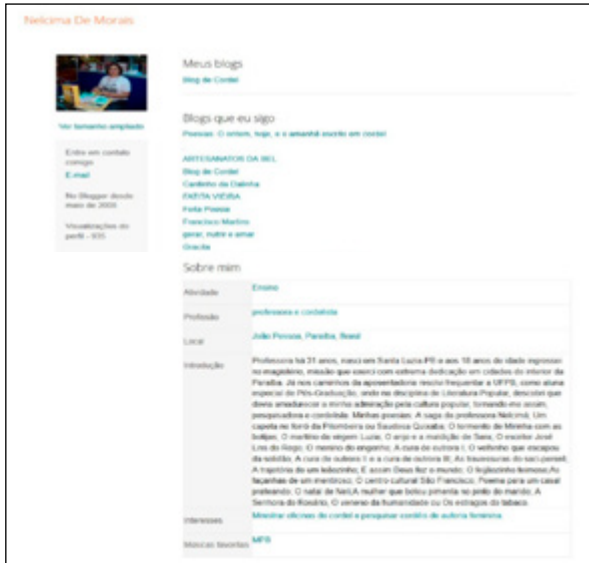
Nelcima De Morais

Ver tamanho ampliado

Entre em contato comigo
E-mail

No Blogger desde maio de 2009

Visualizações do perfil - 935

Meus blogs
Blog de Cordel

Blogs que eu sigo
Poesias: O ontem, hoje, e o amanhã escrito em cordel

ARTESANATOS DA BEL
Blog de Cordel
Caderno da Dalinha
FARTA VIEIRA
Feita Poesia
Francisco Martins
gerar, nutrir e amar
Gracita

Sobre mim

| | |
|---|---|
| Atividade | Ensino |
| Profissão | professora e cordelista |
| Local | João Pessoa, Paraíba, Brasil |
| Introdução | Professora há 31 anos, nasci em Santa Luzia-PB e aos 18 anos de idade ingressei no magistério, missão que exerci com extrema dedicação em cidades do interior da Paraíba. Já nos caminhos da aposentadoria resolvi frequentar a UFPB, como aluna especial de Pós-Graduação, onde na disciplina de Literatura Popular, descobri que desde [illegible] a minha admiração pela cultura popular, tornando-me assim, pesquisadora e cordelista. Minhas poesias: A saga da professora Nelcimá, Um capeta no forró da Pitombeira ou Saudosa Quixaba, O tormento de Minima com as botijas, O martírio da virgem Luzia, O anjo e a maldição de Sara, O escritor José Lins do Rego, O menino do engenho, A cura de outrora I, O velhinho que escapou da solidão, A cura de outrora II e a cura de outrora III, As travessuras do saci-pererê, A trajetória de um lobisomem, E assim Deus fez o mundo, O feiticeiro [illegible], As façanhas de um menino, O centro cultural São Francisco, Poema para um casal prateando, O natal de NeliA mulher que botou pimenta no pinto do marido, A Senhora do Rosário, O veneno da humanidade ou Os estragos do tabaco. |
| Interesses | Ministrar oficinas de cordel e pesquisar cordéis de autoria feminina |
| Músicas favoritas | MPB |